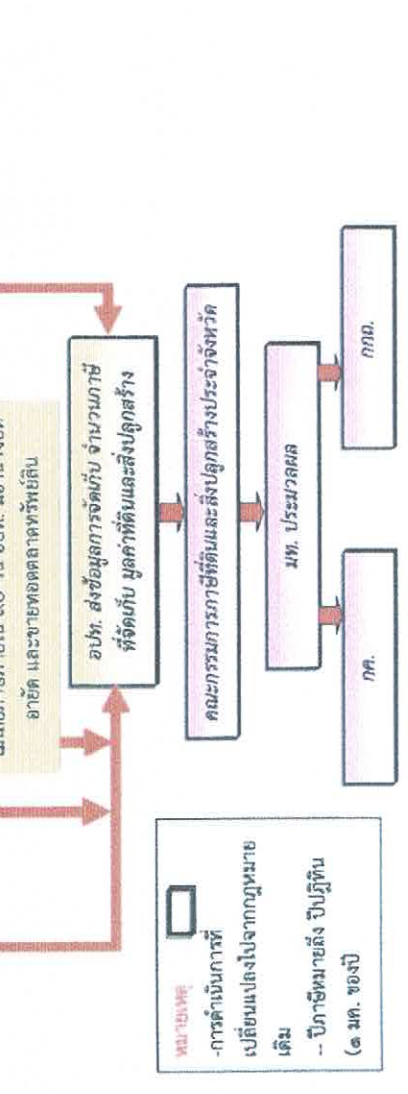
อายัด และขายทอดตลาดทรัพย์สิน

อปท. ส่งข้อมูลการจัดเก็บ จำนวนภาษีที่จัดเก็บ มูลค่าที่ดินและสิ่งปลูกสร้าง

คณะกรรมการภาษีที่ดินและสิ่งปลูกสร้างประจำจังหวัด

มท. ประมวลผล

กค.

กกถ.

หมายเหตุ
-การดำเนินการที่เปลี่ยนแปลงไปจากกฎหมายเดิม
-- ปีภาษีหมายถึง ปีปฏิทิน (๑ มค. ของปี)